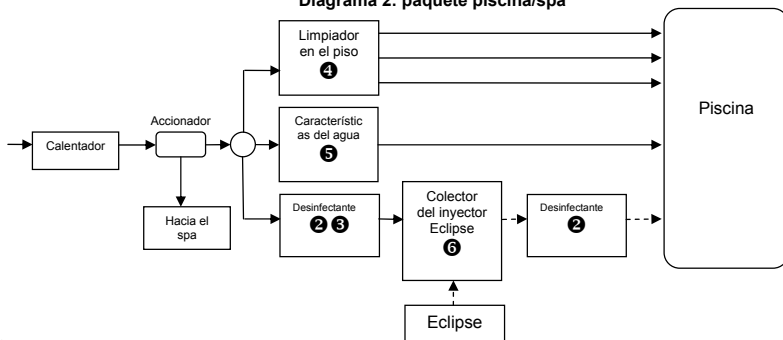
Diagrama 2: paquete piscina/spa

Calentador

Accionador

Hacia el spa

Limpiador en el piso
❹

Característic as del agua
❺

Desinfectante
❷❸

Colector del inyector Eclipse
❻

Eclipse

Desinfectante
❷

Piscina